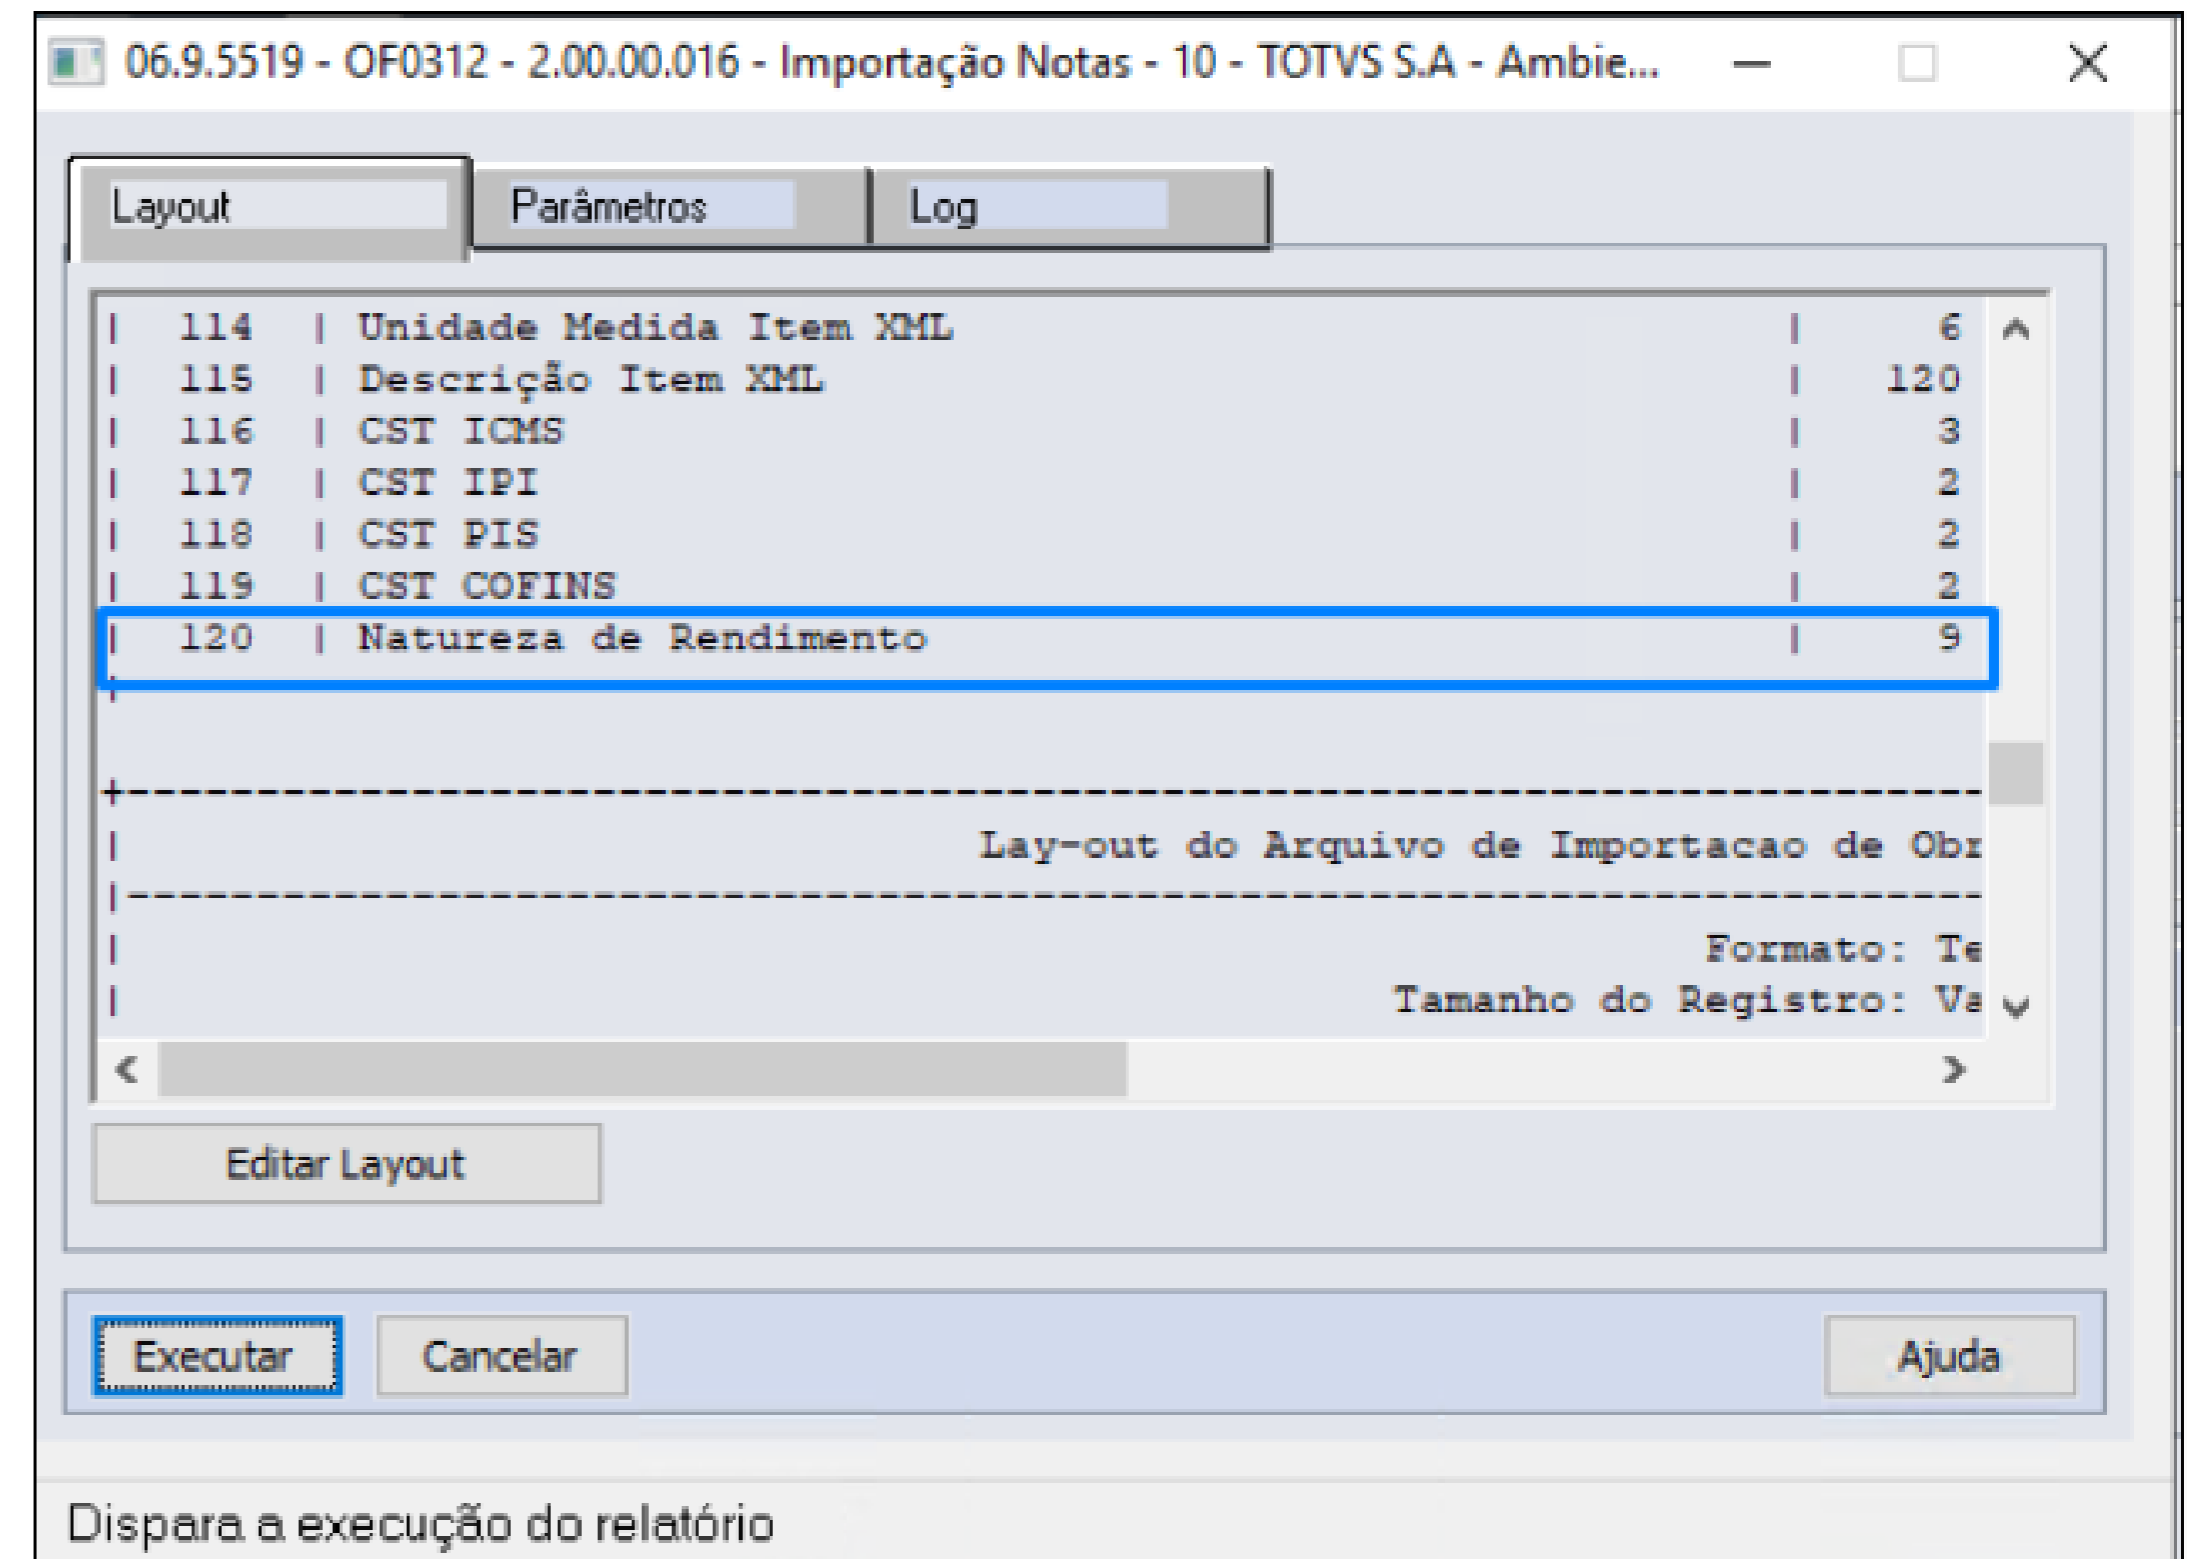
06.9.5519 - OF0312 - 2.00.00.016 - Importação Notas - 10 - TOTVS S.A - Ambie...

Layout | Parâmetros | Log

| 114 | Unidade Medida Item XML | 6
| 115 | Descrição Item XML | 120
| 116 | CST ICMS | 3
| 117 | CST IPI | 2
| 118 | CST PIS | 2
| 119 | CST COFINS | 2
| 120 | Natureza de Rendimento | 9

+------------------------------------------------------------
| Lay-out do Arquivo de Importacao de Obr
|------------------------------------------------------------
| Formato: Te
| Tamanho do Registro: Va

Editar Layout

Executar
Cancelar
Ajuda

Dispara a execução do relatório